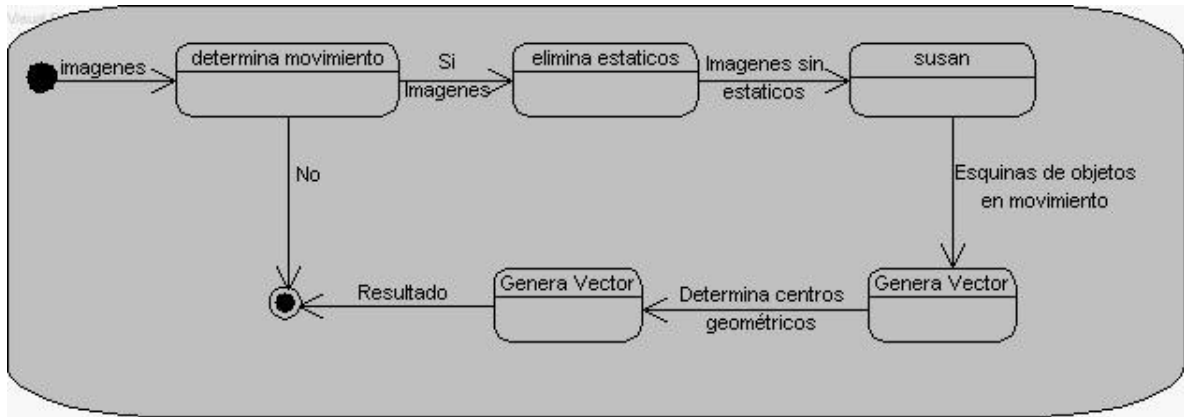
imagenes

determina movimiento

Si
Imagenes

elimina estaticos

Imagenes sin estaticos

susan

No

Esquinas de objetos en movimiento

Genera Vector

Determina centros geométricos

Genera Vector

Resultado